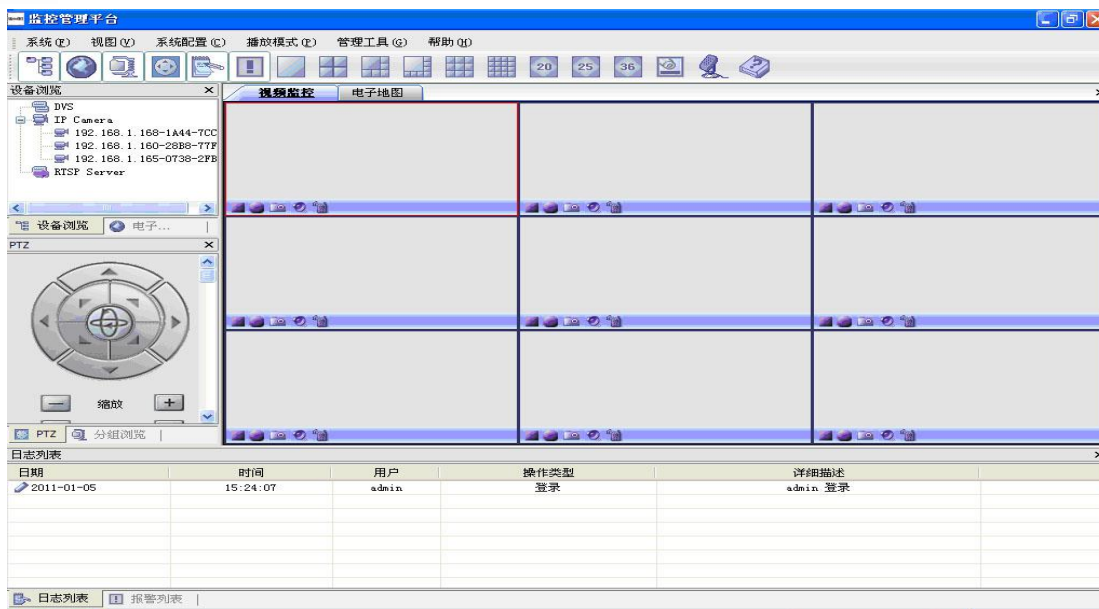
监控管理平台

系统(F) 视图(V) 系统配置(C) 播放模式(P) 管理工具(G) 帮助(H)

20 25 36

设备浏览

DVS
IP Camera
192.168.1.168-1A44-7CC
192.168.1.160-28B8-77F
192.168.1.165-0738-2FB
RTSP Server

设备浏览 电子...

PTZ

缩放

PTZ 分组浏览

视频监控 电子地图

日志列表

| 日期 | 时间 | 用户 | 操作类型 | 详细描述 |
|---|---|---|---|---|
| 2011-01-05 | 15:24:07 | admin | 登录 | admin 登录 |

日志列表 报警列表